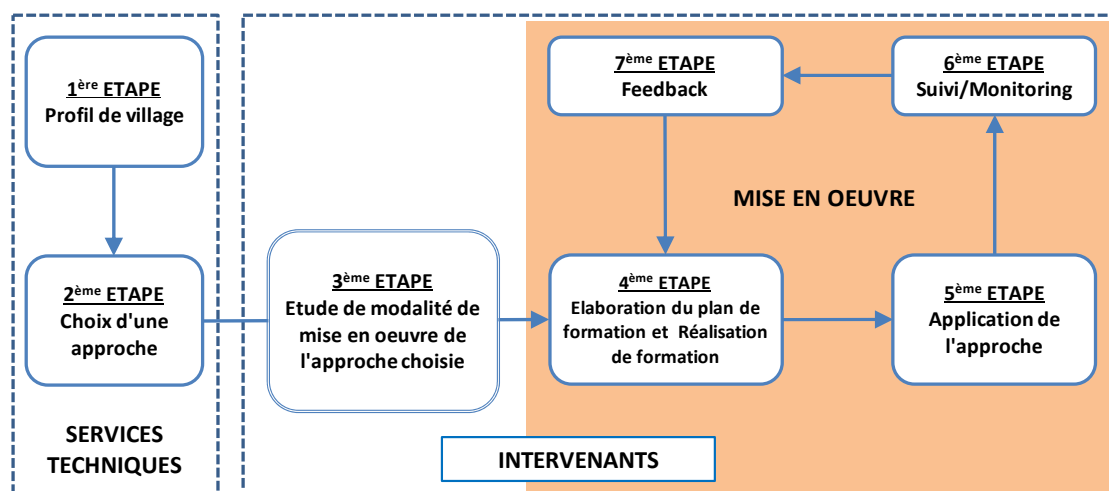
$1^{ère}$ ETAPE
Profil de village

$2^{ème}$ ETAPE
Choix d'une approche

SERVICES TECHNIQUES

$3^{ème}$ ETAPE
Etude de modalité de mise en oeuvre de l'approche choisie

$7^{ème}$ ETAPE
Feedback

$6^{ème}$ ETAPE
Suivi/Monitoring

MISE EN OEUVRE

$4^{ème}$ ETAPE
Elaboration du plan de formation et Réalisation de formation

$5^{ème}$ ETAPE
Application de l'approche

INTERVENANTS